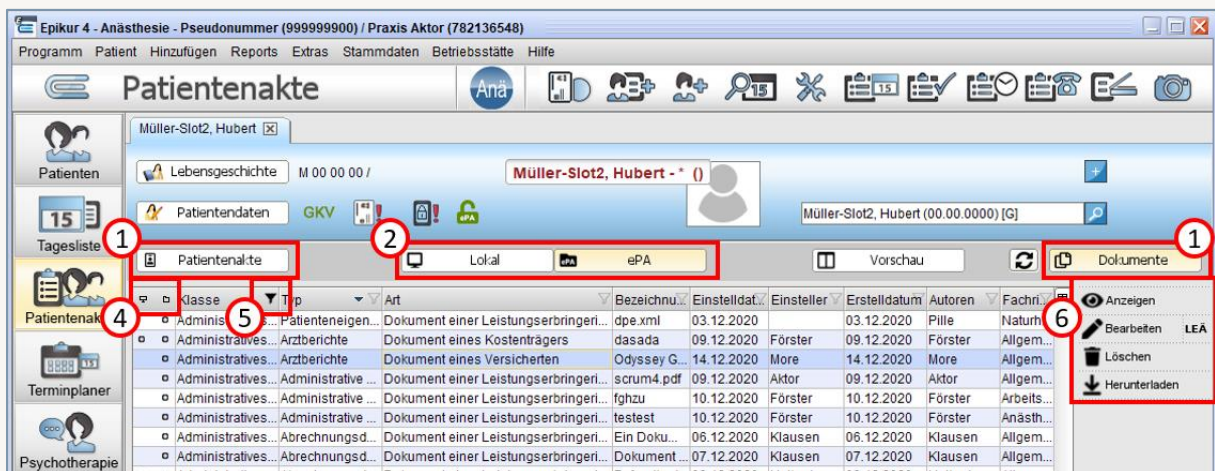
Epikur 4 - Anästhesie - Pseudonummer (999999900) / Praxis Aktor (782136548)

Programm Patient Hinzufügen Reports Extras Stammdaten Betriebsstätte Hilfe

Patientenakte

Anä

Patienten

Tagesliste

Patientenakte

Terminplaner

Psychotherapie

Müller-Slot2, Hubert

Lebensgeschichte M 00 00 00 /

Müller-Slot2, Hubert - * ()

Patientendaten GKV

Müller-Slot2, Hubert (00.00.0000) [G]

1 Patientenakte

2 Lokal ePA

Vorschau

1 Dokumente

4 5 6

| | | Klasse | Typ | Art | Bezeichnu | Einstelldat | Einsteller | Erstelldatum | Autoren | Fachri |
|---|---|---|---|---|---|---|---|---|---|---|
| | | Adminis... | Patienteneigen... | Dokument einer Leistungserbringeri... | dpe.xml | 03.12.2020 | | 03.12.2020 | Pille | Naturh |
| | | Administratives... | Arztberichte | Dokument eines Kostenträgers | dasada | 09.12.2020 | Förster | 09.12.2020 | Förster | Allgem... |
| | | Administratives... | Arztberichte | Dokument eines Versicherten | Odyssey G... | 14.12.2020 | More | 14.12.2020 | More | Allgem... |
| | | Administratives... | Administrative ... | Dokument einer Leistungserbringeri... | scrum4.pdf | 09.12.2020 | Aktor | 09.12.2020 | Aktor | Allgem... |
| | | Administratives... | Administrative ... | Dokument einer Leistungserbringeri... | fghzu | 10.12.2020 | Förster | 10.12.2020 | Förster | Arbeits... |
| | | Administratives... | Administrative ... | Dokument einer Leistungserbringeri... | testest | 10.12.2020 | Förster | 10.12.2020 | Förster | Anästh... |
| | | Administratives... | Abrechnungsd... | Dokument einer Leistungserbringeri... | Ein Doku... | 06.12.2020 | Klausen | 06.12.2020 | Klausen | Allgem... |
| | | Administratives... | Abrechnungsd... | Dokument einer Leistungserbringeri... | Dokument ... | 07.12.2020 | Klausen | 07.12.2020 | Klausen | Allgem... |

Anzeigen
Bearbeiten LEÄ
Löschen
Herunterladen